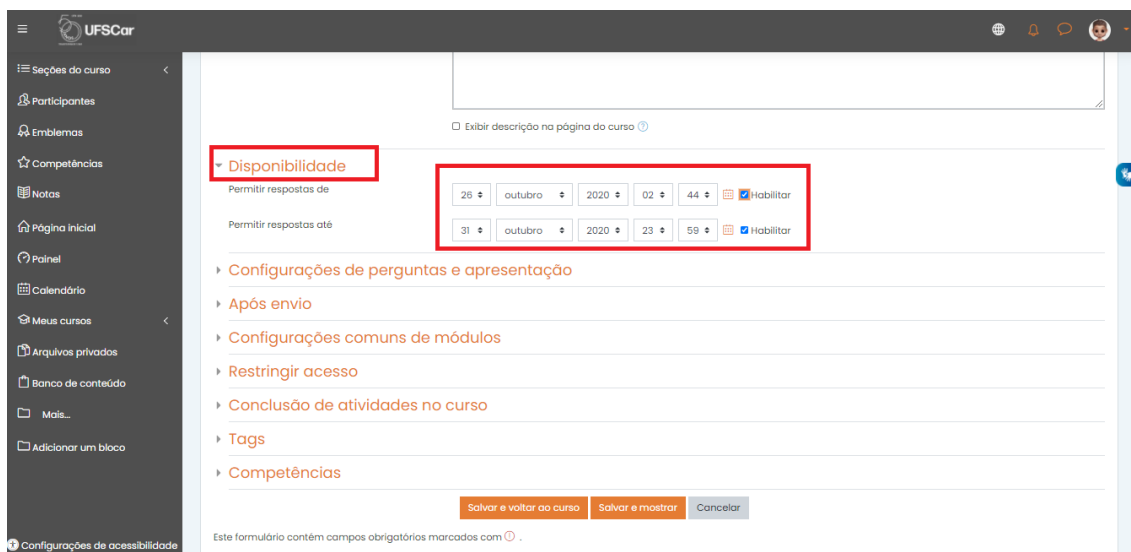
UFSCar

Seções do curso
Participantes
Emblemas
Competências
Notas
Página inicial
Painel
Calendário
Meus cursos
Arquivos privados
Banco de conteúdo
Mais...
Adicionar um bloco
Configurações de acessibilidade

Exibir descrição na página do curso

Disponibilidade

Permitir respostas de
26 outubro 2020 02 44 Habilitar

Permitir respostas até
31 outubro 2020 23 59 Habilitar

Configurações de perguntas e apresentação
Após envio
Configurações comuns de módulos
Restringir acesso
Conclusão de atividades no curso
Tags
Competências

Salvar e voltar ao curso
Salvar e mostrar
Cancelar

Este formulário contém campos obrigatórios marcados com .